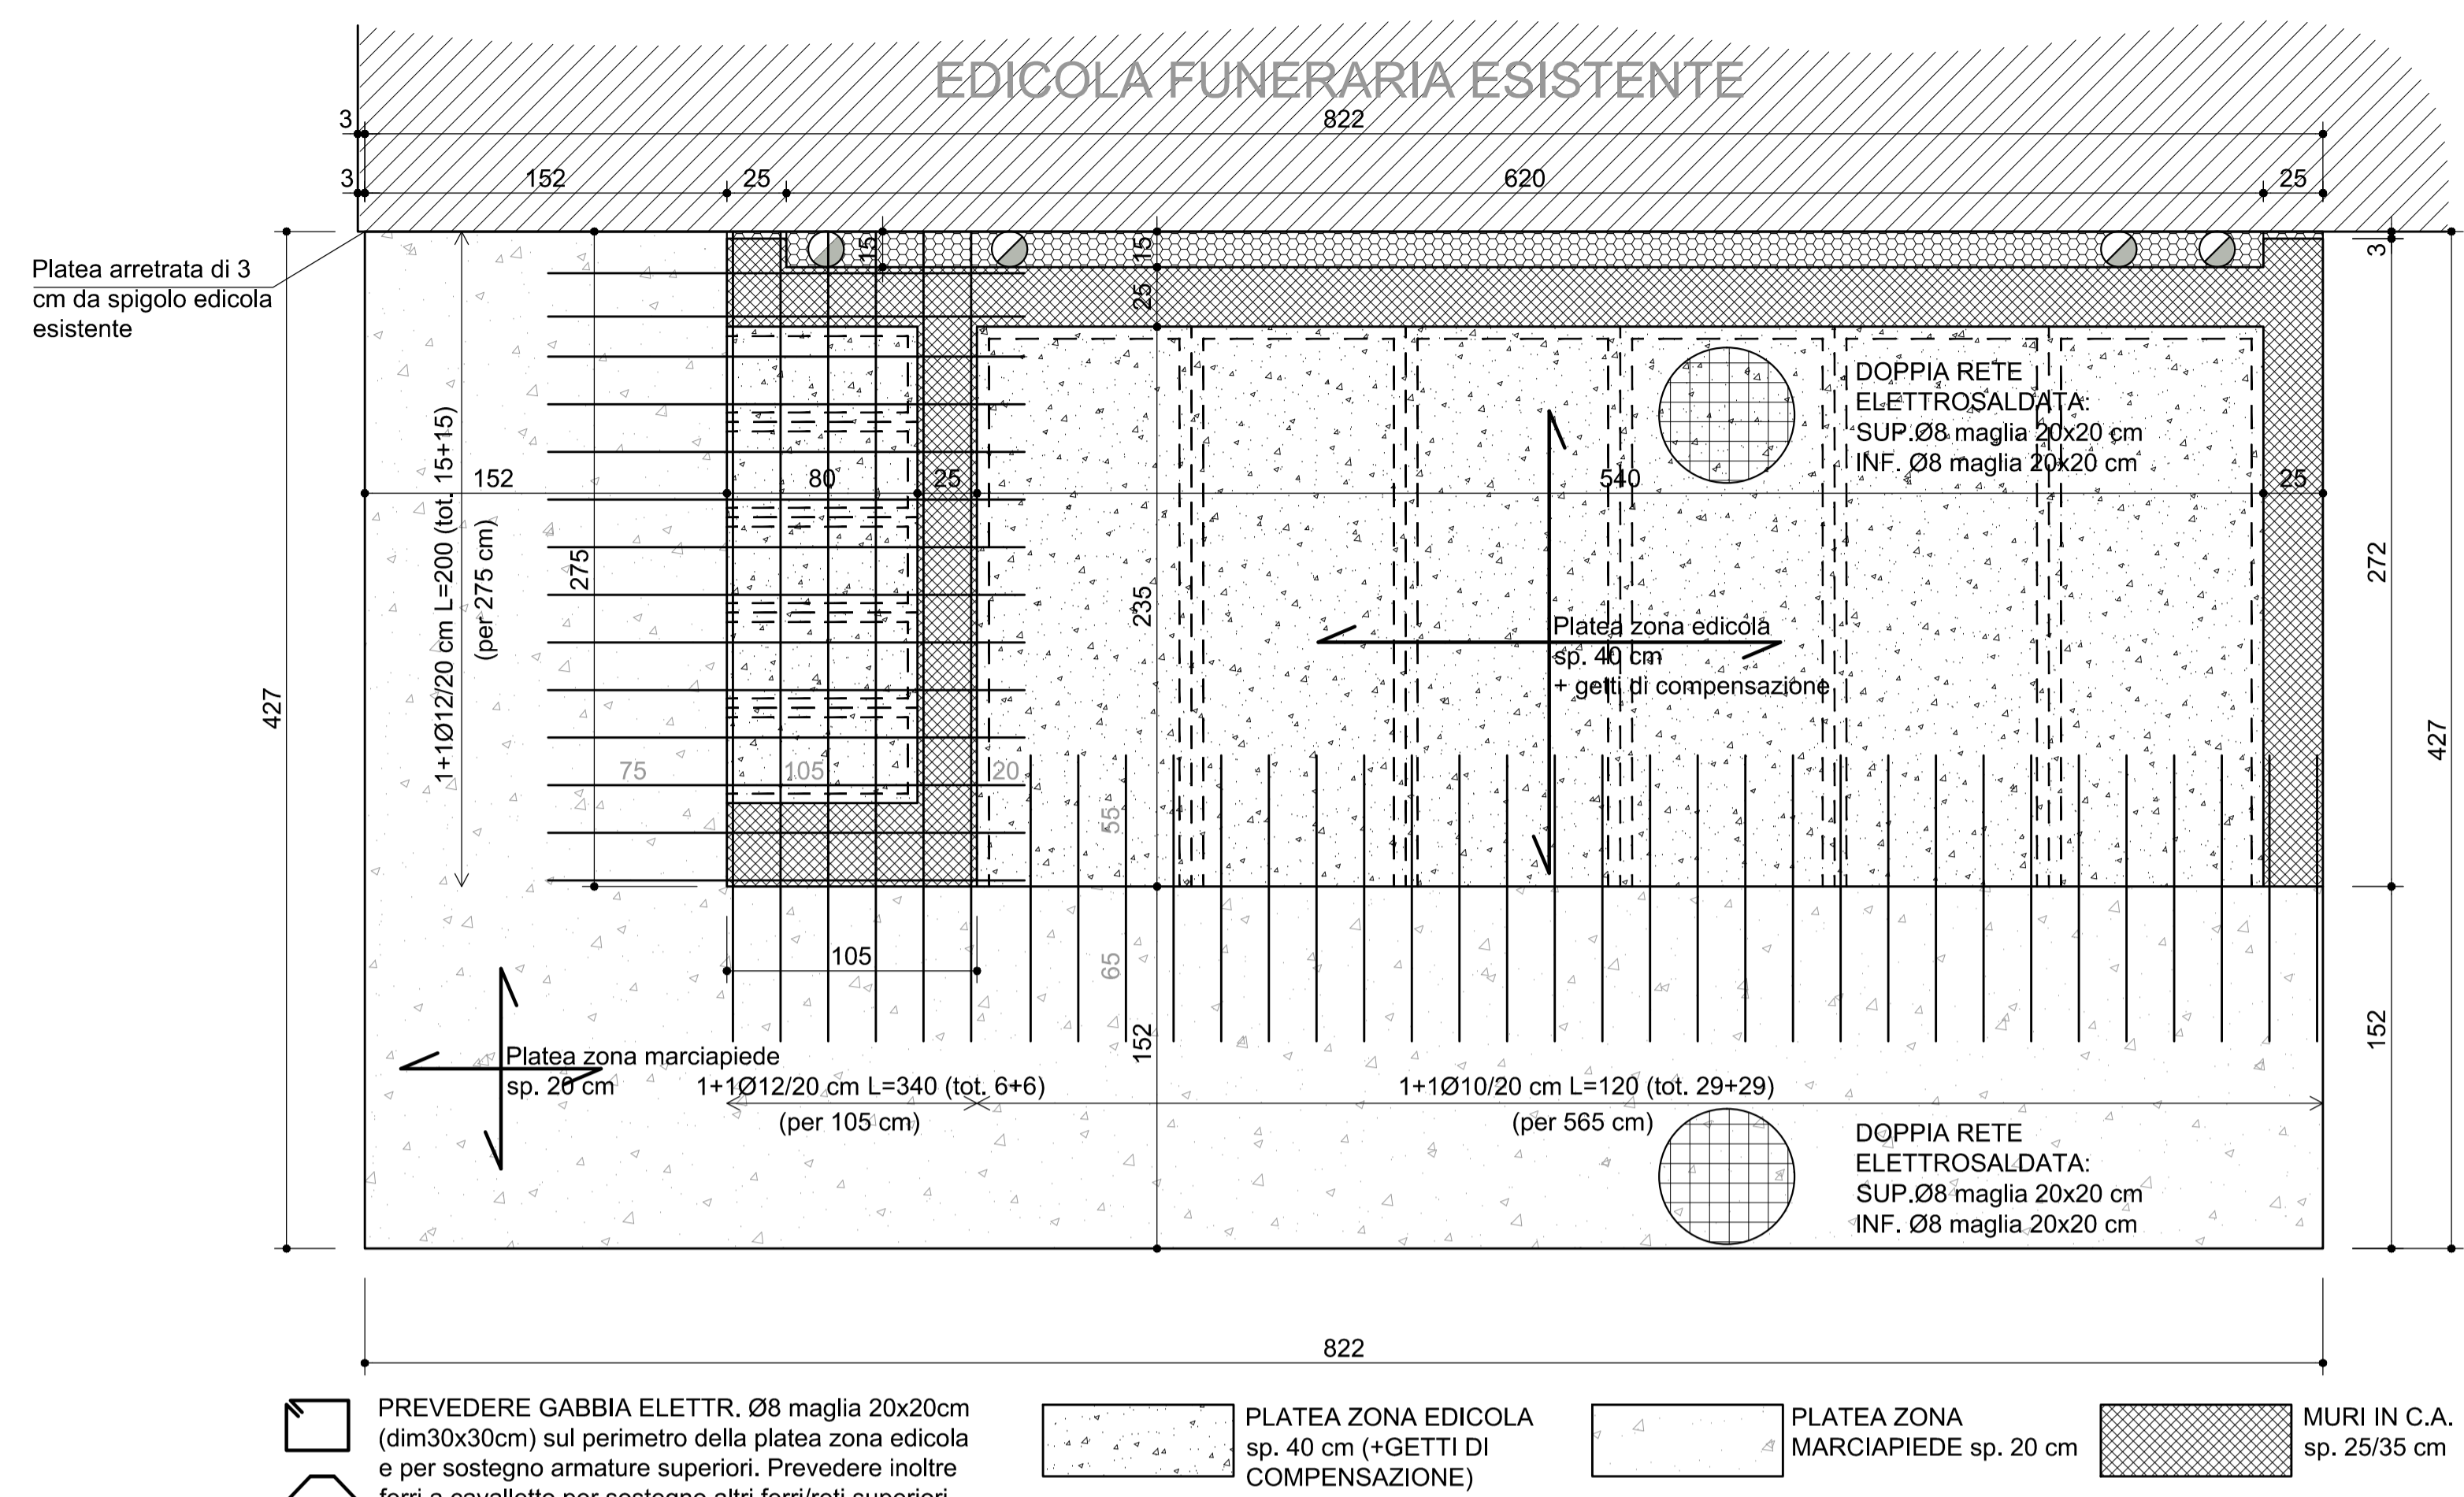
EDICOLA FUNERARIA ESISTENTE

3
822
3
152
25
620
25

Platea arretrata di 3 cm da spigolo edicola esistente

15
15
25
3

DOPPIA RETE ELETTROSALDATA:
SUP.Ø8 maglia 20x20 cm
INF. Ø8 maglia 20x20 cm

1+1Ø12/20 cm L=200 (tot. 15+15)
(per 275 cm)
152
275
80
25
540
25
427
235
272
427

Platea zona edicola
sp. 40 cm
+ getti di compensazione

75
105
20
55
105
65
152
152

Platea zona marciapiede
sp. 20 cm

1+1Ø12/20 cm L=340 (tot. 6+6)
(per 105 cm)

1+1Ø10/20 cm L=120 (tot. 29+29)
(per 565 cm)

DOPPIA RETE ELETTROSALDATA:
SUP.Ø8 maglia 20x20 cm
INF. Ø8 maglia 20x20 cm

822

PREVEDERE GABBIA ELETTR. Ø8 maglia 20x20cm (dim30x30cm) sul perimetro della platea zona edicola e per sostegno armature superiori. Prevedere inoltre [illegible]

PLATEA ZONA EDICOLA sp. 40 cm (+GETTI DI COMPENSAZIONE)

PLATEA ZONA MARCIAPIEDE sp. 20 cm

MURI IN C.A. sp. 25/35 cm